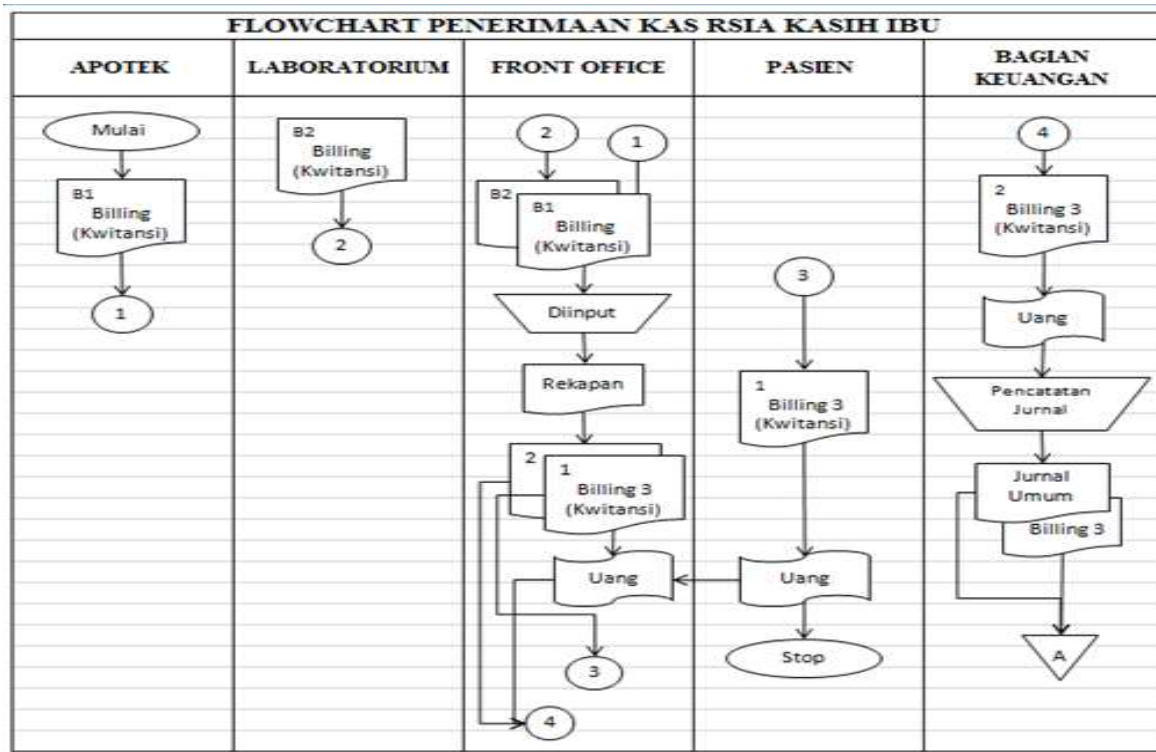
FLOWCHART PENERIMAAN KAS RSIA KASIH IBU

| APOTEK | LABORATORIUM | FRONT OFFICE | PASIEN | BAGIAN KEUANGAN |
|---|---|---|---|---|

APOTEK

Mulai

B1 Billing (Kwitansi)

1

LABORATORIUM

B2 Billing (Kwitansi)

2

FRONT OFFICE

2

1

B2

B1 Billing (Kwitansi)

Diinput

Rekapan

2

1 Billing 3 (Kwitansi)

Uang

3

4

PASIEN

3

1 Billing 3 (Kwitansi)

Uang

Stop

BAGIAN KEUANGAN

4

2 Billing 3 (Kwitansi)

Uang

Pencatatan Jurnal

Jurnal Umum

Billing 3

A